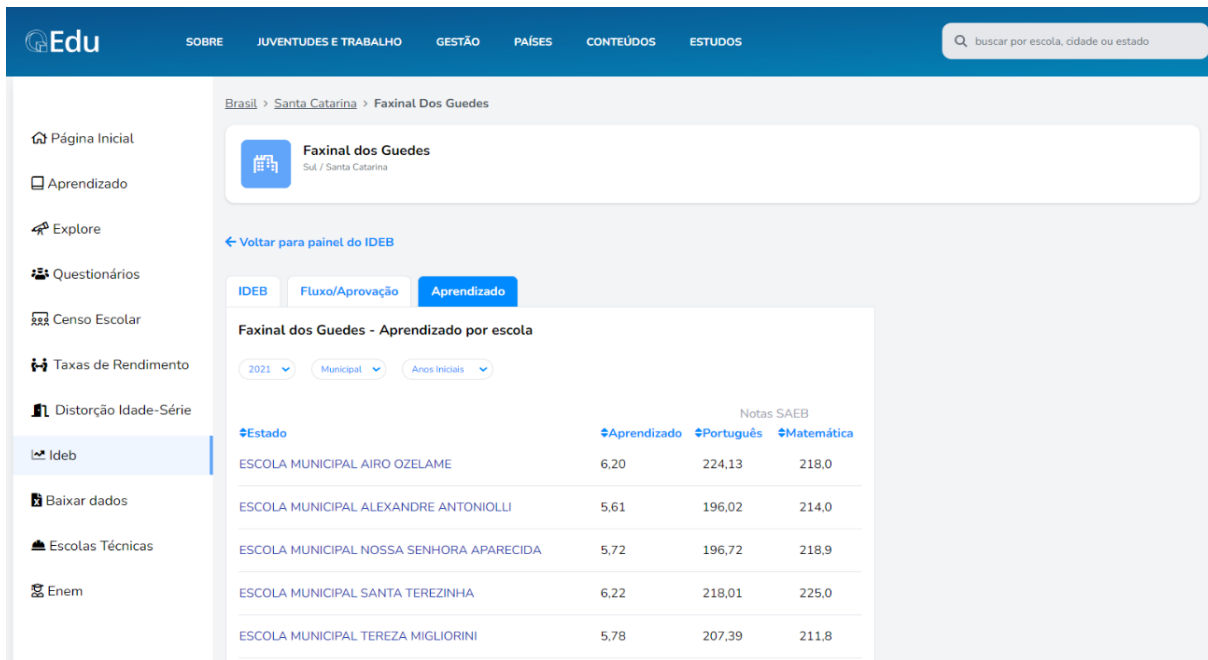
QEdu

SOBRE JUVENTUDES E TRABALHO GESTÃO PAÍSES CONTEÚDOS ESTUDOS

buscar por escola, cidade ou estado

Página Inicial
Aprendizado
Explore
Questionários
Censo Escolar
Taxas de Rendimento
Distorção Idade-Série
Ideb
Baixar dados
Escolas Técnicas
Enem

Brasil > Santa Catarina > Faxinal Dos Guedes

Faxinal dos Guedes
Sul / Santa Catarina

← Voltar para painel do IDEB

IDEB Fluxo/Aprovação Aprendizado

Faxinal dos Guedes - Aprendizado por escola

2021 Municipal Anos Iniciais

| Estado | Aprendizado | Notas SAEB Português | Notas SAEB Matemática |
|---|---|---|---|
| ESCOLA MUNICIPAL AIRO OZELAME | 6,20 | 224,13 | 218,0 |
| ESCOLA MUNICIPAL ALEXANDRE ANTONIOLLI | 5,61 | 196,02 | 214,0 |
| ESCOLA MUNICIPAL NOSSA SENHORA APARECIDA | 5,72 | 196,72 | 218,9 |
| ESCOLA MUNICIPAL SANTA TEREZINHA | 6,22 | 218,01 | 225,0 |
| ESCOLA MUNICIPAL TEREZA MIGLIORINI | 5,78 | 207,39 | 211,8 |